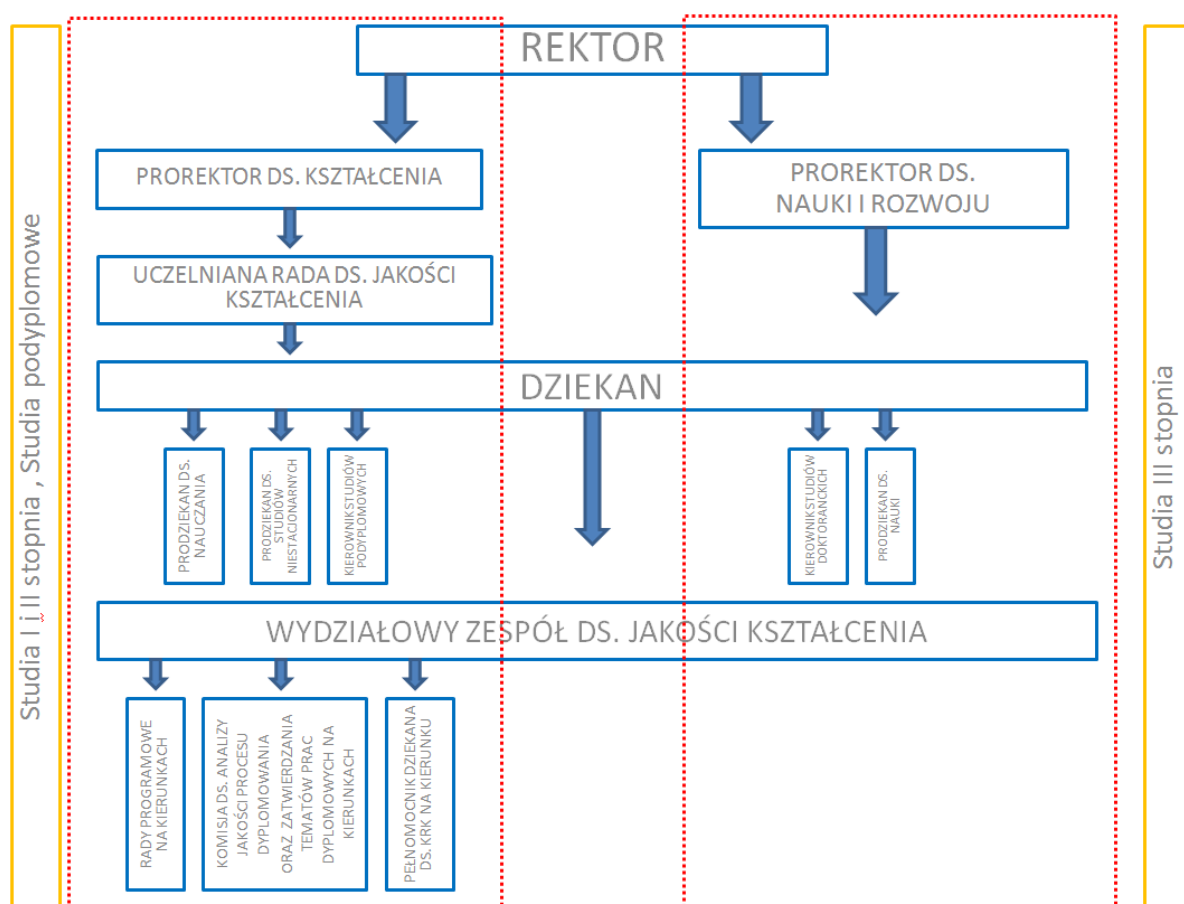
Studia I i II stopnia , Studia podyplomowe

REKTOR

PROREKTOR DS. KSZTAŁCENIA

PROREKTOR DS. NAUKI I ROZWOJU

UCZELNIANA RADA DS. JAKOŚCI KSZTAŁCENIA

DZIEKAN

PRODZIEKAN DS. NAUCZANIA

PRODZIEKAN DS. STUDIÓW NIESTACJONARNYCH

KIEROWNIK STUDIÓW PODYPLOMOWYCH

KIEROWNIK STUDIÓW DOKTORANCKICH

PRODZIEKAN DS. NAUKI

WYDZIAŁOWY ZESPÓŁ DS. JAKOŚCI KSZTAŁCENIA

RADY PROGRAMOWE NA KIERUNKACH

KOMISJA DS. ANALIZY JAKOŚCI PROCESU DYPLOMOWANIA ORAZ ZATWIERDZANIA TEMATÓW PRAC DYPLOMOWYCH NA KIERUNKACH

PEŁNOMOCNIK DZIEKANA DS. KRK NA KIERUNKU

Studia III stopnia